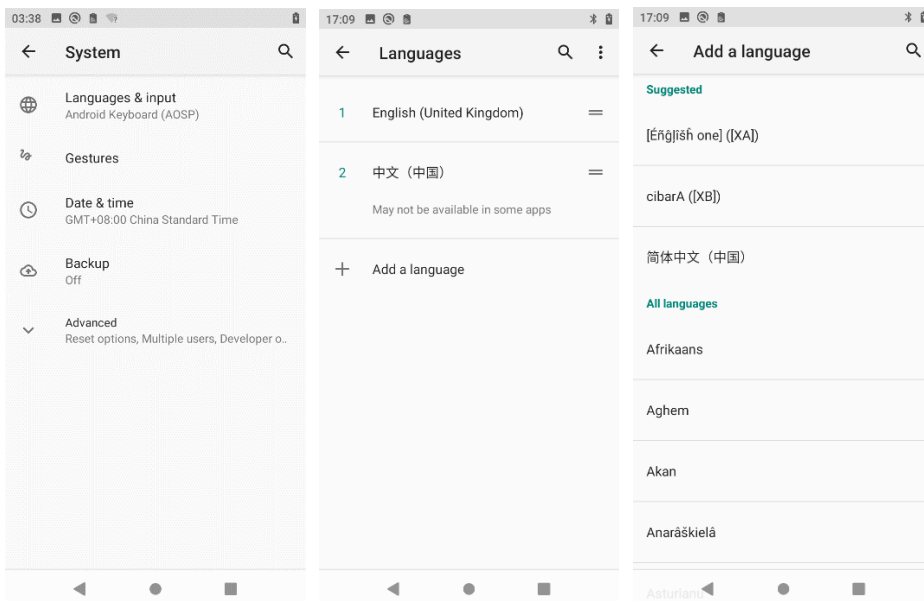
03:38

System

Languages & input
Android Keyboard (AOSP)

Gestures

Date & time
GMT+08:00 China Standard Time

Backup
Off

Advanced
Reset options, Multiple users, Developer o..

17:09

Languages

1 English (United Kingdom)

2 中文（中国）
May not be available in some apps

Add a language

17:09

Add a language

Suggested

[Ěñğļïšĥ one] ([XA])

cibarA ([XB])

简体中文（中国）

All languages

Afrikaans

Aghem

Akan

Anarâškielâ

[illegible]